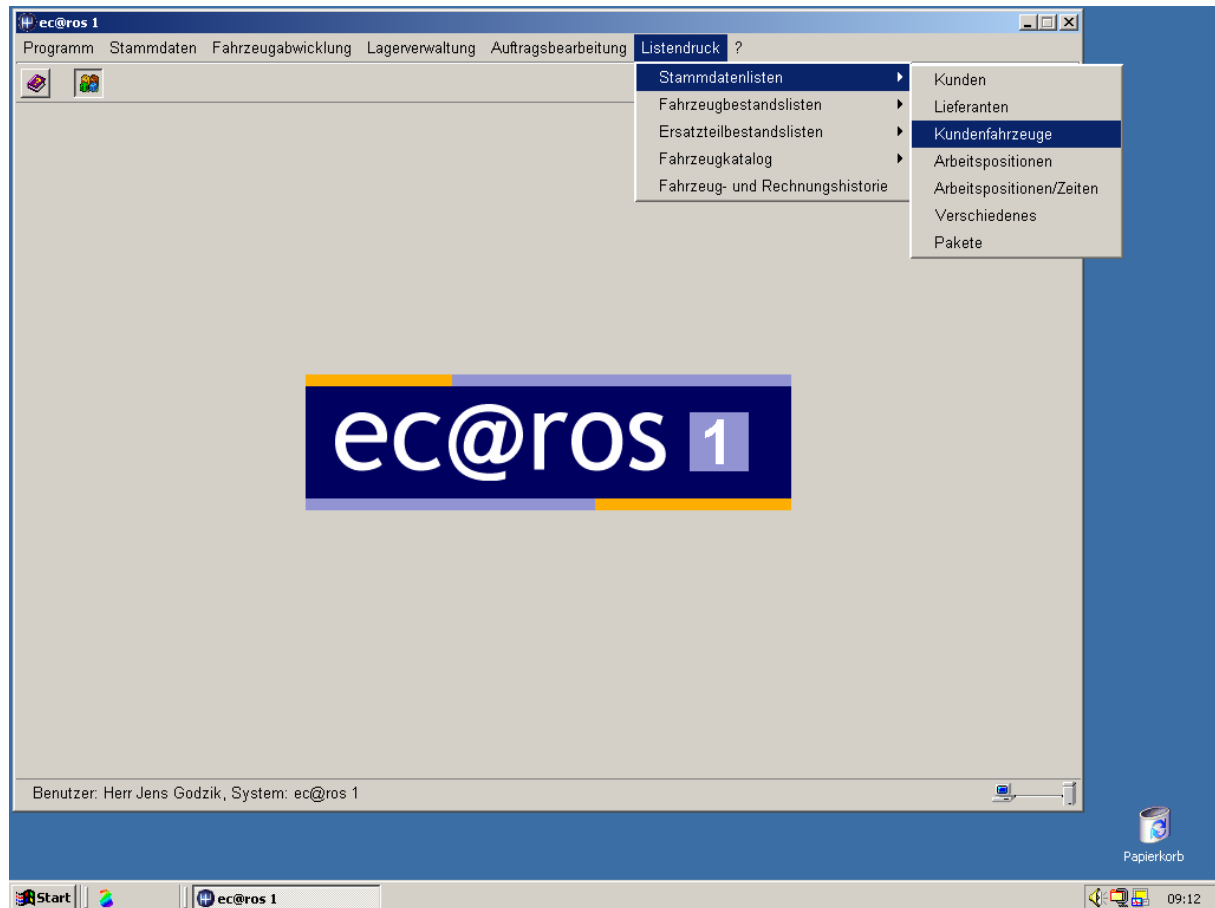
ec@ros 1

Programm Stammdaten Fahrzeugabwicklung Lagerverwaltung Auftragsbearbeitung Listendruck ?

Stammdatenlisten
Fahrzeugbestandslisten
Ersatzteilbestandslisten
Fahrzeugkatalog
Fahrzeug- und Rechnungshistorie

Kunden
Lieferanten
Kundenfahrzeuge
Arbeitspositionen
Arbeitspositionen/Zeiten
Verschiedenes
Pakete

ec@ros 1

Benutzer: Herr Jens Godzik, System: ec@ros 1

Papierkorb

Start
ec@ros 1
09:12